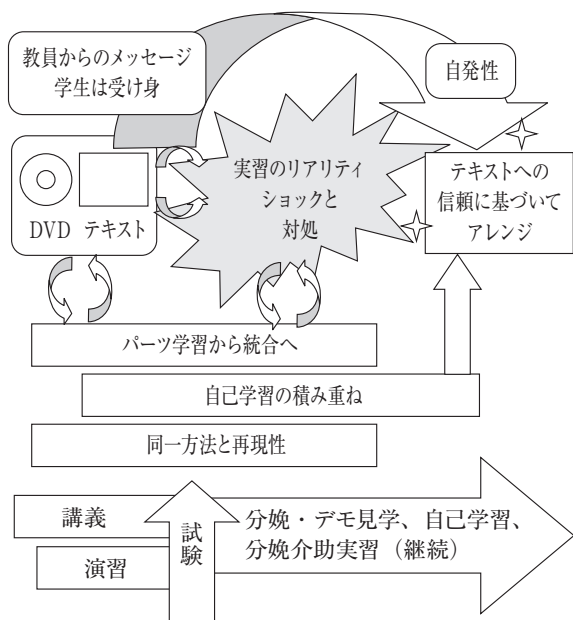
教員からのメッセージ
学生は受け身

自発性

DVD テキスト

実習のリアリティショックと対処

テキストへの信頼に基づいてアレンジ

パーツ学習から統合へ

自己学習の積み重ね

同一方法と再現性

講義

演習

試験

分娩・デモ見学、自己学習、分娩介助実習（継続）